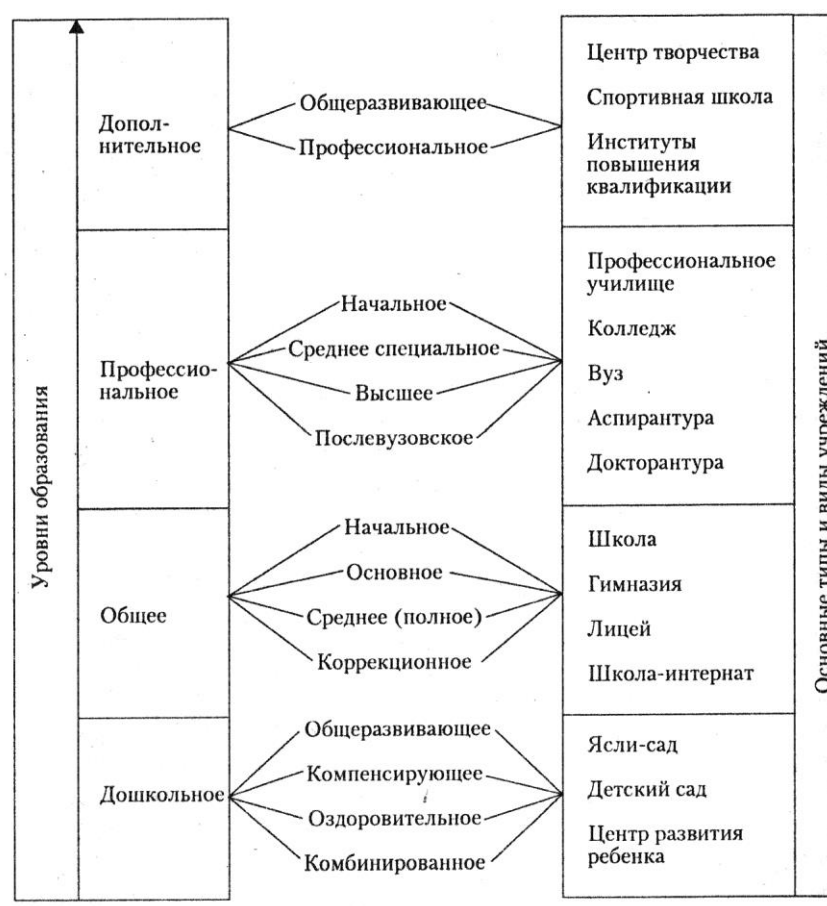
Уровни образования

Дополнительное
Общеразвивающее
Профессиональное
Центр творчества
Спортивная школа
Институты повышения квалификации

Профессиональное
Начальное
Среднее специальное
Высшее
Послевузовское
Профессиональное училище
Колледж
Вуз
Аспирантура
Докторантура

Общее
Начальное
Основное
Среднее (полное)
Коррекционное
Школа
Гимназия
Лицей
Школа-интернат

Дошкольное
Общеразвивающее
Компенсирующее
Оздоровительное
Комбинированное
Ясли-сад
Детский сад
Центр развития ребенка

Основные типы и виды учреждений